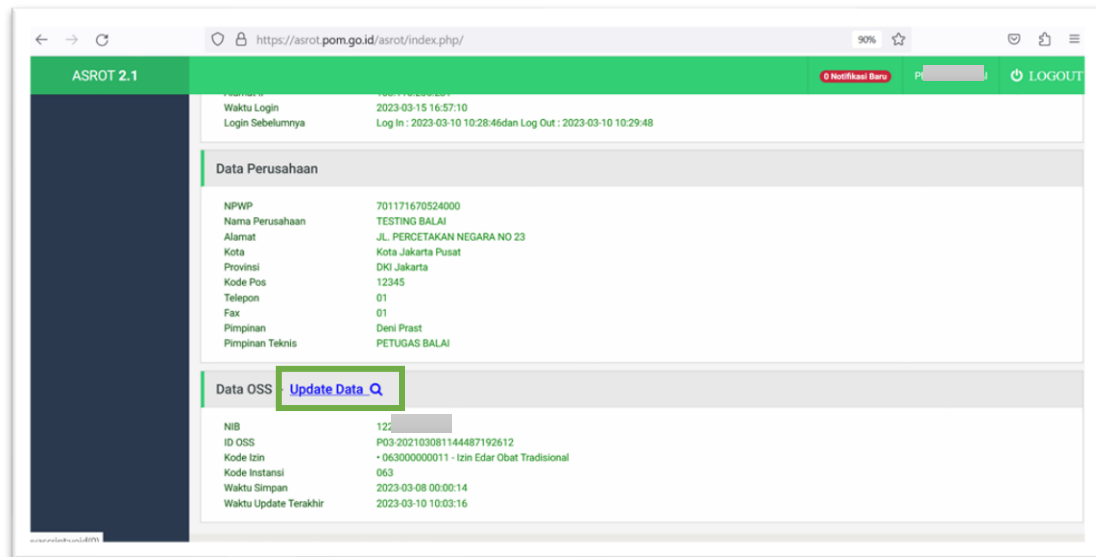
https://asrot.pom.go.id/asrot/index.php/

90%

ASROT 2.1

0 Notifikasi Baru

P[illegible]

LOGOUT

Waktu Login 2023-03-15 16:57:10
Login Sebelumnya Log In : 2023-03-10 10:28:46dan Log Out : 2023-03-10 10:29:48

Data Perusahaan

| | |
|---|---|
| NPWP | 701171670524000 |
| Nama Perusahaan | TESTING BALAI |
| Alamat | JL. PERCETAKAN NEGARA NO 23 |
| Kota | Kota Jakarta Pusat |
| Provinsi | DKI Jakarta |
| Kode Pos | 12345 |
| Telepon | 01 |
| Fax | 01 |
| Pimpinan | Deni Prast |
| Pimpinan Teknis | PETUGAS BALAI |

Data OSS - Update Data

| | |
|---|---|
| NIB | 122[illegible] |
| ID OSS | P03-202103081144487192612 |
| Kode Izin | • 063000000011 - Izin Edar Obat Tradisional |
| Kode Instansi | 063 |
| Waktu Simpan | 2023-03-08 00:00:14 |
| Waktu Update Terakhir | 2023-03-10 10:03:16 |

javascript:void(0)